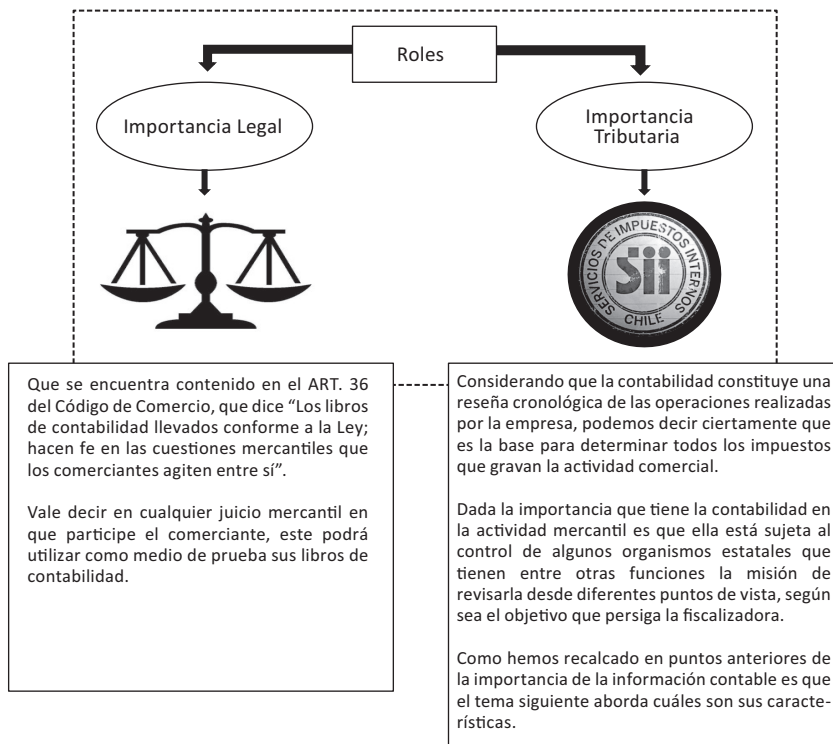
Roles

Importancia Legal

Importancia Tributaria

SERVICIOS DE IMPUESTOS INTERNOS
SII
CHILE

Que se encuentra contenido en el ART. 36 del Código de Comercio, que dice “Los libros de contabilidad llevados conforme a la Ley; hacen fe en las cuestiones mercantiles que los comerciantes agiten entre sí”.

Vale decir en cualquier juicio mercantil en que participe el comerciante, este podrá utilizar como medio de prueba sus libros de contabilidad.

Considerando que la contabilidad constituye una reseña cronológica de las operaciones realizadas por la empresa, podemos decir ciertamente que es la base para determinar todos los impuestos que gravan la actividad comercial.

Dada la importancia que tiene la contabilidad en la actividad mercantil es que ella está sujeta al control de algunos organismos estatales que tienen entre otras funciones la misión de revisarla desde diferentes puntos de vista, según sea el objetivo que persiga la fiscalizadora.

Como hemos recalcado en puntos anteriores de la importancia de la información contable es que el tema siguiente aborda cuáles son sus características.